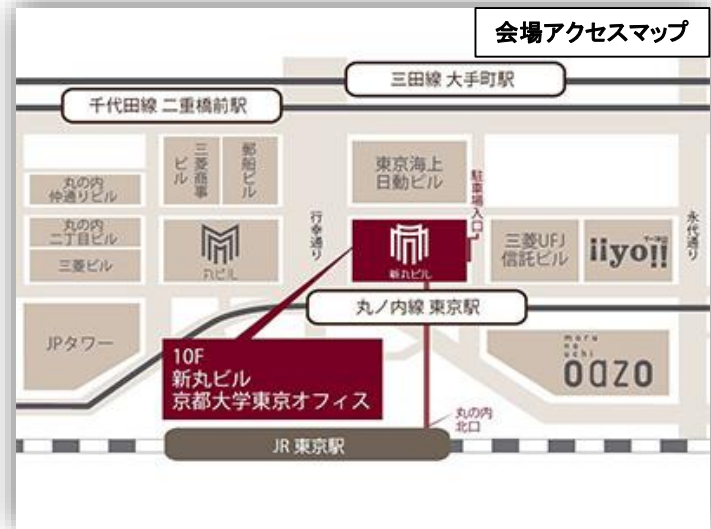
会場アクセスマップ

三田線 大手町駅

千代田線 二重橋前駅

丸の内仲通りビル

丸の内二丁目ビル

三菱ビル

三菱商事ビル

郵船ビル

丸ビル

行幸通り

東京海上日動ビル

駐車場入口

新丸ビル

三菱UFJ信託ビル

iiyo!!

永代通り

丸ノ内線 東京駅

JPタワー

10F
新丸ビル
京都大学東京オフィス

maru no uchi
oazo

丸の内北口

JR 東京駅